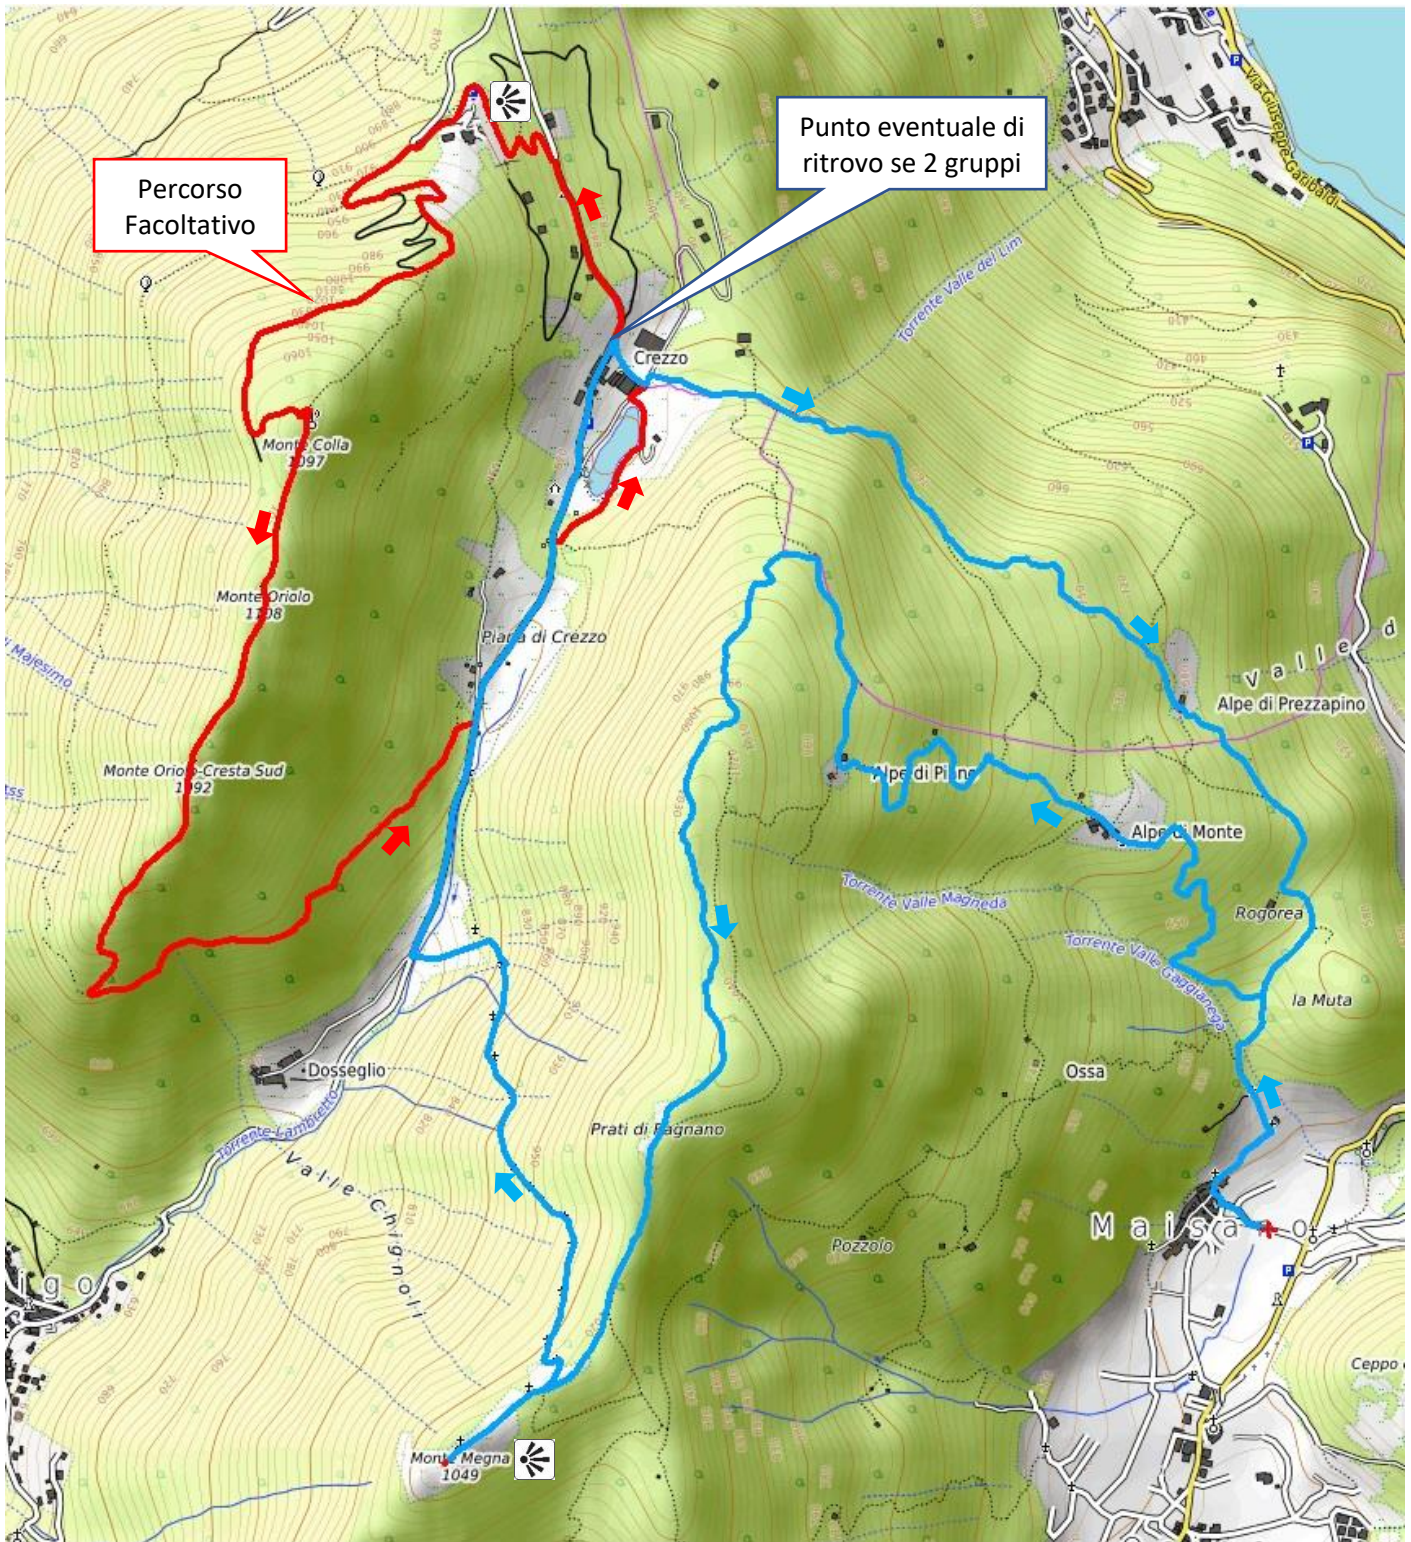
Percorso Facoltativo

Punto eventuale di ritrovo se 2 gruppi

Via Giuseppe Garibaldi

Torrente Valle del Lim

Crezzo

Monte Colla
1097

Monte Oriolo
1108

Piana di Crezzo

Majesimo

Valle d

Alpe di Prezzapino

Monte Oriolo-Cresta Sud
1092

Alpe di Piano

Alpe di Monte

Torrente Valle Magneda

Rogorea

Torrente Valle Gaggianega

la Muta

Dosseglio

Ossa

Torrente Lambretto

Prati di Pagnano

Valle Chignoli

Maisano

Pozzolo

Ceppo

Monte Megna
1049